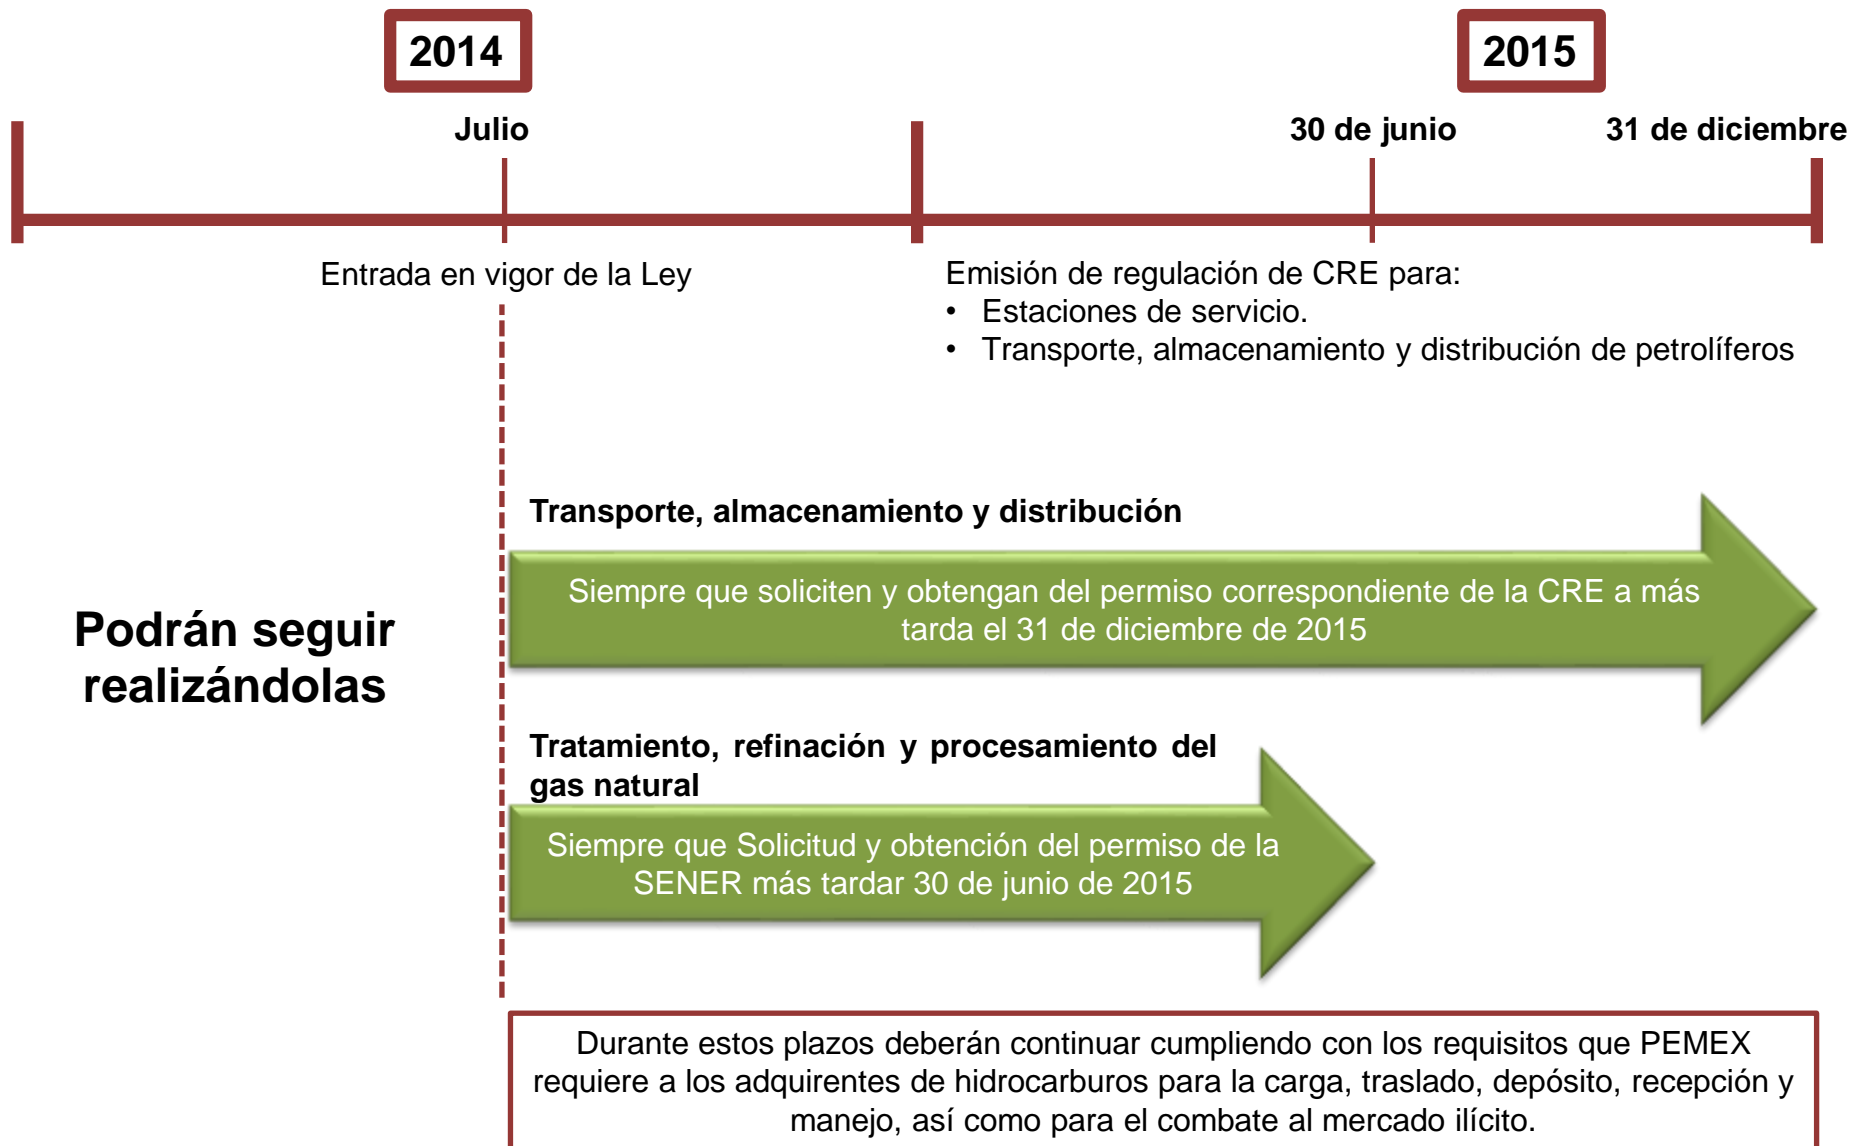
2014

2015

Julio

30 de junio

31 de diciembre

Entrada en vigor de la Ley

Emisión de regulación de CRE para:
• Estaciones de servicio.
• Transporte, almacenamiento y distribución de petrolíferos

Podrán seguir realizándolas

Transporte, almacenamiento y distribución

Siempre que soliciten y obtengan del permiso correspondiente de la CRE a más tarda el 31 de diciembre de 2015

Tratamiento, refinación y procesamiento del gas natural

Siempre que Solicitud y obtención del permiso de la SENER más tardar 30 de junio de 2015

Durante estos plazos deberán continuar cumpliendo con los requisitos que PEMEX requiere a los adquirentes de hidrocarburos para la carga, traslado, depósito, recepción y manejo, así como para el combate al mercado ilícito.